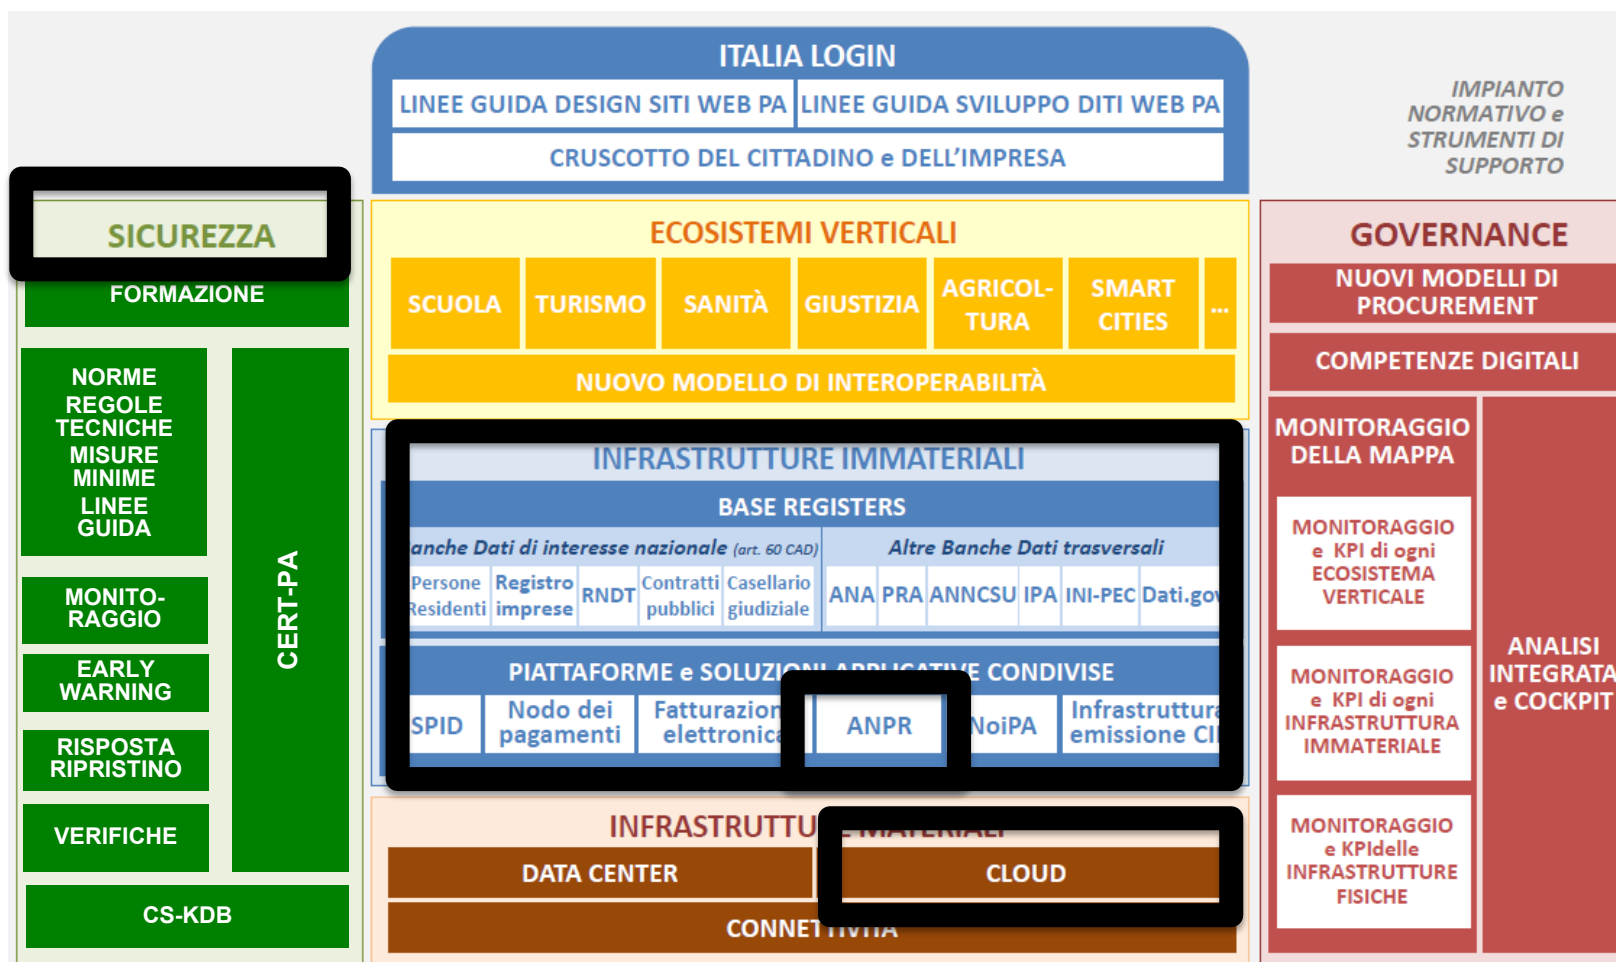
ITALIA LOGIN

LINEE GUIDA DESIGN SITI WEB PA

LINEE GUIDA SVILUPPO DITI WEB PA

CRUSCOTTO DEL CITTADINO e DELL'IMPRESA

IMPIANTO NORMATIVO e STRUMENTI DI SUPPORTO

SICUREZZA

FORMAZIONE

NORME REGOLE TECNICHE MISURE MINIME LINEE GUIDA

MONITO-RAGGIO

EARLY WARNING

RISPOSTA RIPRISTINO

VERIFICHE

CERT-PA

CS-KDB

ECOSISTEMI VERTICALI

SCUOLA

TURISMO

SANITÀ

GIUSTIZIA

AGRICOL-TURA

SMART CITIES

...

NUOVO MODELLO DI INTEROPERABILITÀ

INFRASTRUTTURE IMMATERIALI

BASE REGISTERS

anche Dati di interesse nazionale (art. 60 CAD)

Altre Banche Dati trasversali

| Persone Residenti | Registro imprese | RNDT | Contratti pubblici | Casellario giudiziale | ANA | PRA | ANNCSU | IPA | INI-PEC | Dati.gov |
|---|---|---|---|---|---|---|---|---|---|---|

PIATTAFORME e SOLUZIONI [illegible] CONDIVISE

| SPID | Nodo dei pagamenti | Fatturazion elettronica | ANPR | NoiPA | Infrastruttura emissione CI |
|---|---|---|---|---|---|

INFRASTRUTTU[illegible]

DATA CENTER

CLOUD

CONNE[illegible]

GOVERNANCE

NUOVI MODELLI DI PROCUREMENT

COMPETENZE DIGITALI

MONITORAGGIO DELLA MAPPA

MONITORAGGIO e KPI di ogni ECOSISTEMA VERTICALE

MONITORAGGIO e KPI di ogni INFRASTRUTTURA IMMATERIALE

MONITORAGGIO e KPIdelle INFRASTRUTTURE FISICHE

ANALISI INTEGRATA e COCKPIT